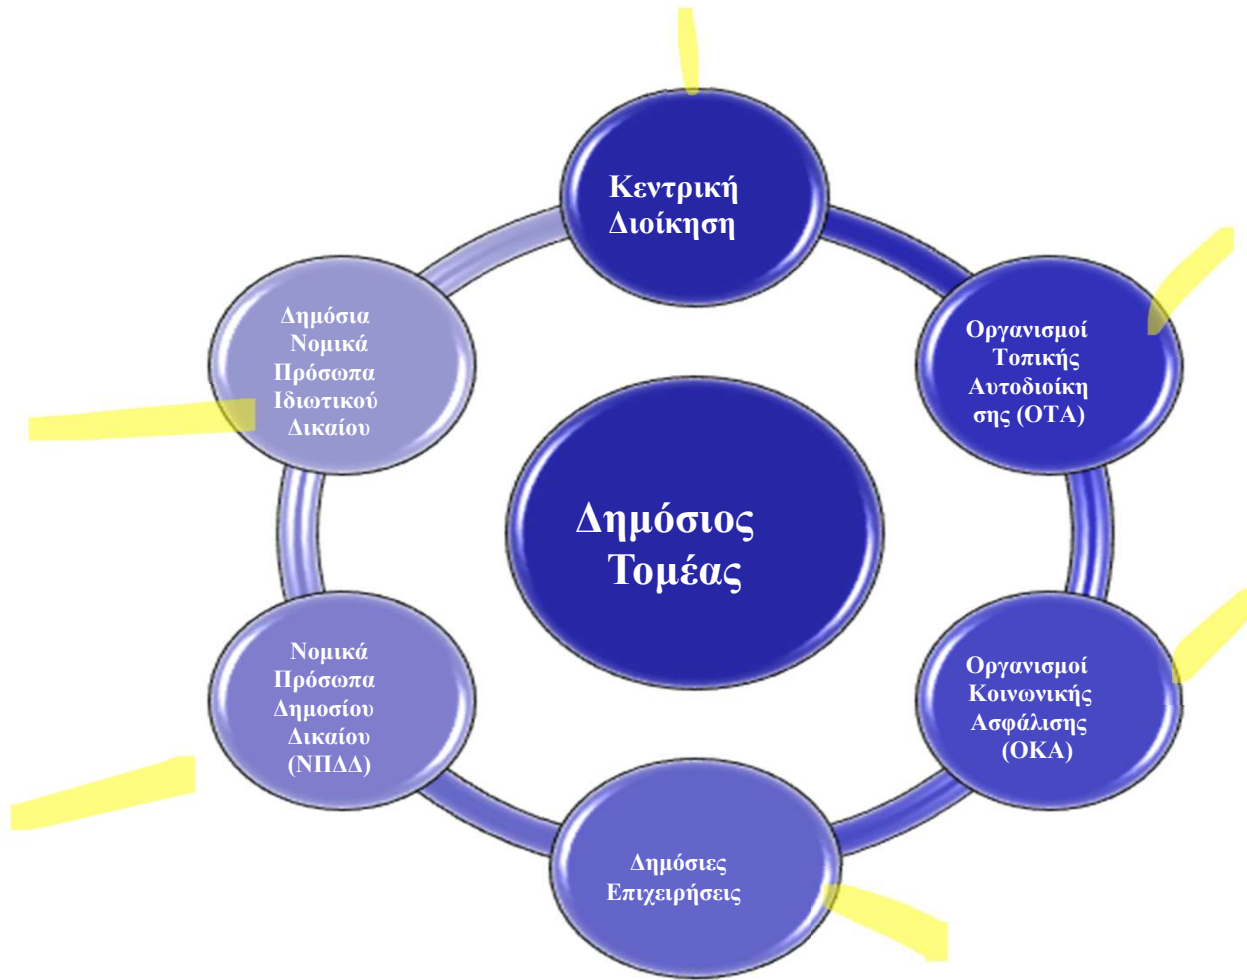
Κεντρική Διοίκηση

Οργανισμοί Τοπικής Αυτοδιοίκησης (ΟΤΑ)

Οργανισμοί Κοινωνικής Ασφάλισης (ΟΚΑ)

Δημόσιες Επιχειρήσεις

Νομικά Πρόσωπα Δημοσίου Δικαίου (ΝΠΔΔ)

Δημόσια Νομικά Πρόσωπα Ιδιωτικού Δικαίου

Δημόσιος Τομέας